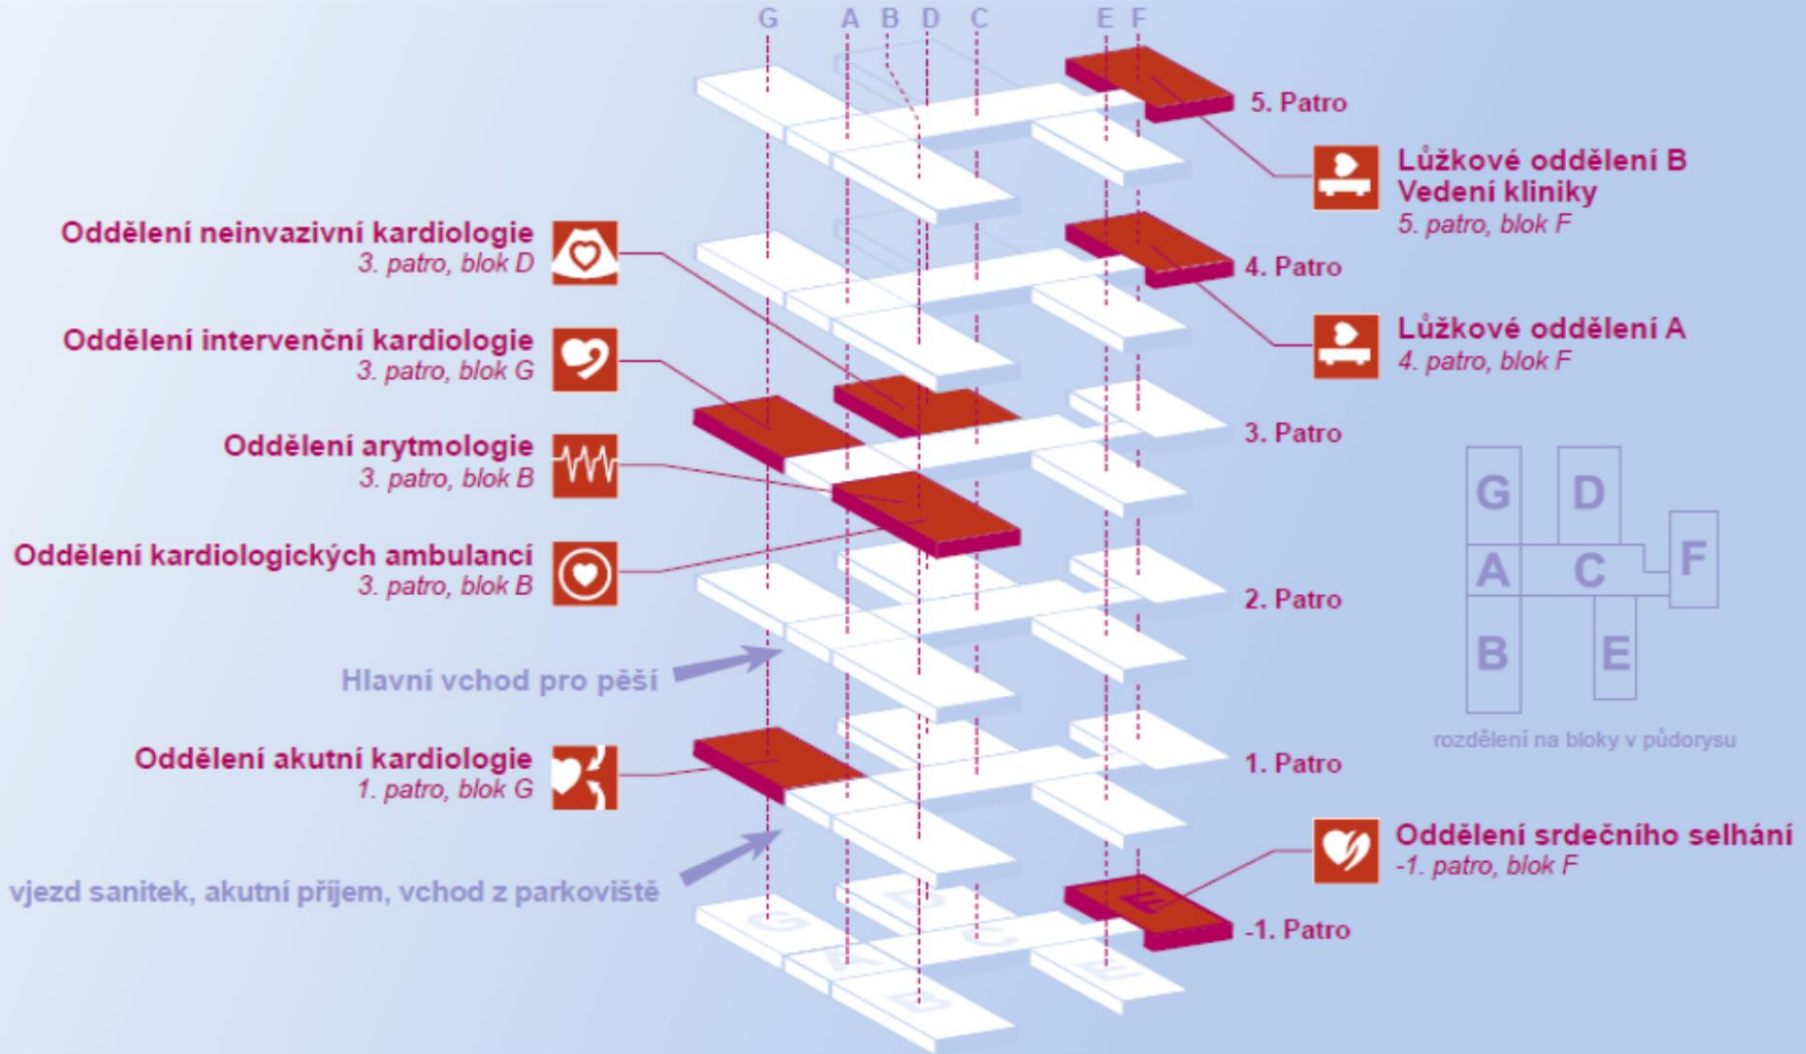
G A B D C E F

5. Patro

Lůžkové oddělení B
Vedení kliniky
5. patro, blok F

Oddělení neinvazivní kardiologie
3. patro, blok D

4. Patro

Lůžkové oddělení A
4. patro, blok F

Oddělení intervenční kardiologie
3. patro, blok G

3. Patro

Oddělení arytmologie
3. patro, blok B

G D
A C F
B E

Oddělení kardiologických ambulancí
3. patro, blok B

2. Patro

Hlavní vchod pro pěší

rozdělení na bloky v půdorysu

Oddělení akutní kardiologie
1. patro, blok G

1. Patro

Oddělení srdečního selhání
-1. patro, blok F

vjezd sanitek, akutní příjem, vchod z parkoviště

-1. Patro